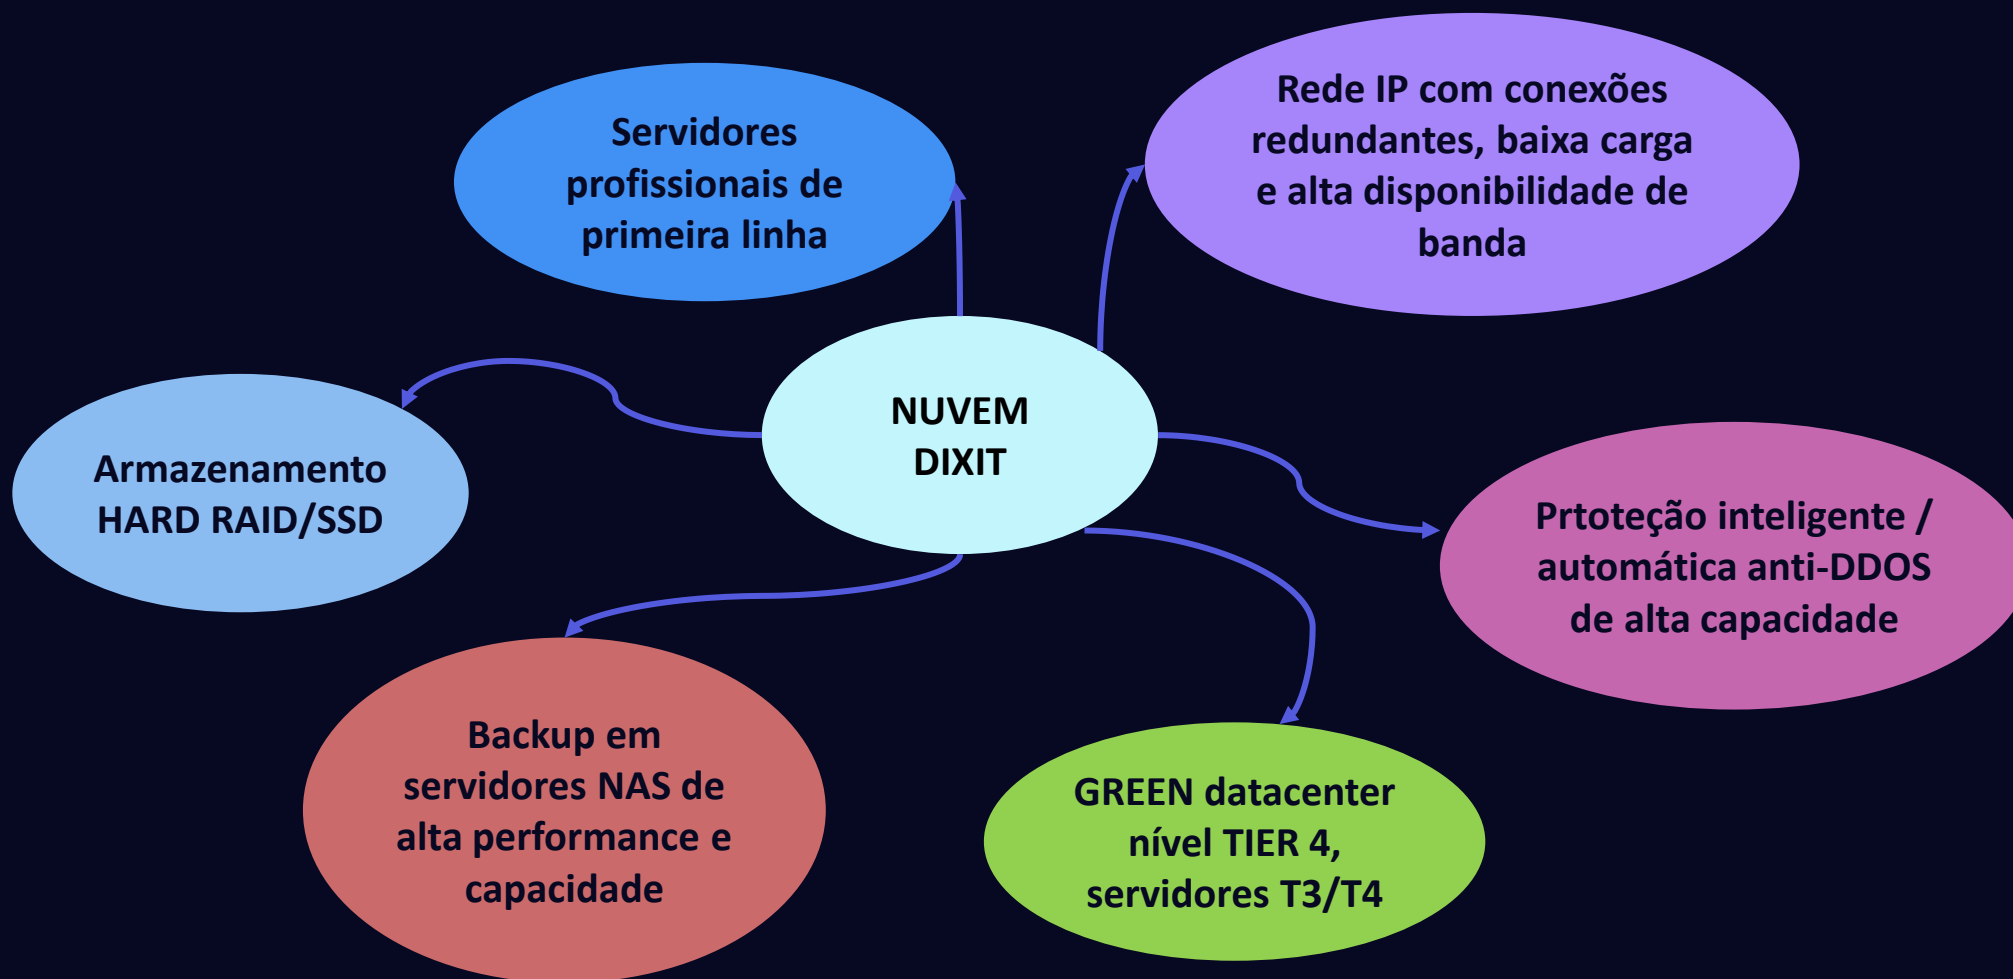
Servidores profissionais de primeira linha

Rede IP com conexões redundantes, baixa carga e alta disponibilidade de banda

NUVEM DIXIT

Armazenamento HARD RAID/SSD

Prtoteção inteligente / automática anti-DDOS de alta capacidade

Backup em servidores NAS de alta performance e capacidade

GREEN datacenter nível TIER 4, servidores T3/T4